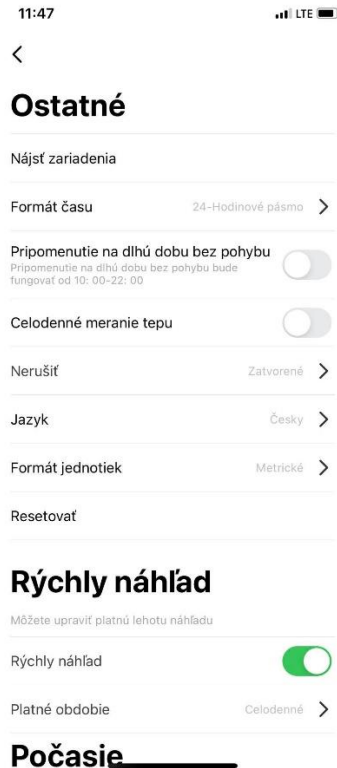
11:47 LTE

<

Ostatné

Nájsť zariadenia

Formát času 24-Hodinové pásmo >

Pripomenutie na dlhú dobu bez pohybu
Pripomenutie na dlhú dobu bez pohybu bude fungovať od 10: 00-22: 00

Celodenné meranie tepu

Nerušiť Zatvorené >

Jazyk Česky >

Formát jednotiek Metrické >

Resetovať

Rýchly náhľad

Môžete upraviť platnú lehotu náhľadu

Rýchly náhľad

Platné obdobie Celodenné >

Počasie